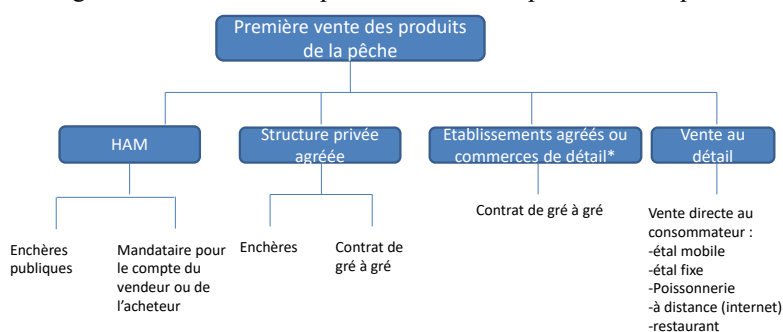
Première vente des produits de la pêche

HAM

Structure privée agréée

Etablissements agréés ou commerces de détail*

Vente au détail

Enchères publiques

Mandataire pour le compte du vendeur ou de l'acheteur

Enchères

Contrat de gré à gré

Contrat de gré à gré

Vente directe au consommateur :
-étal mobile
-étal fixe
-Poissonnerie
-à distance (internet)
-restaurant